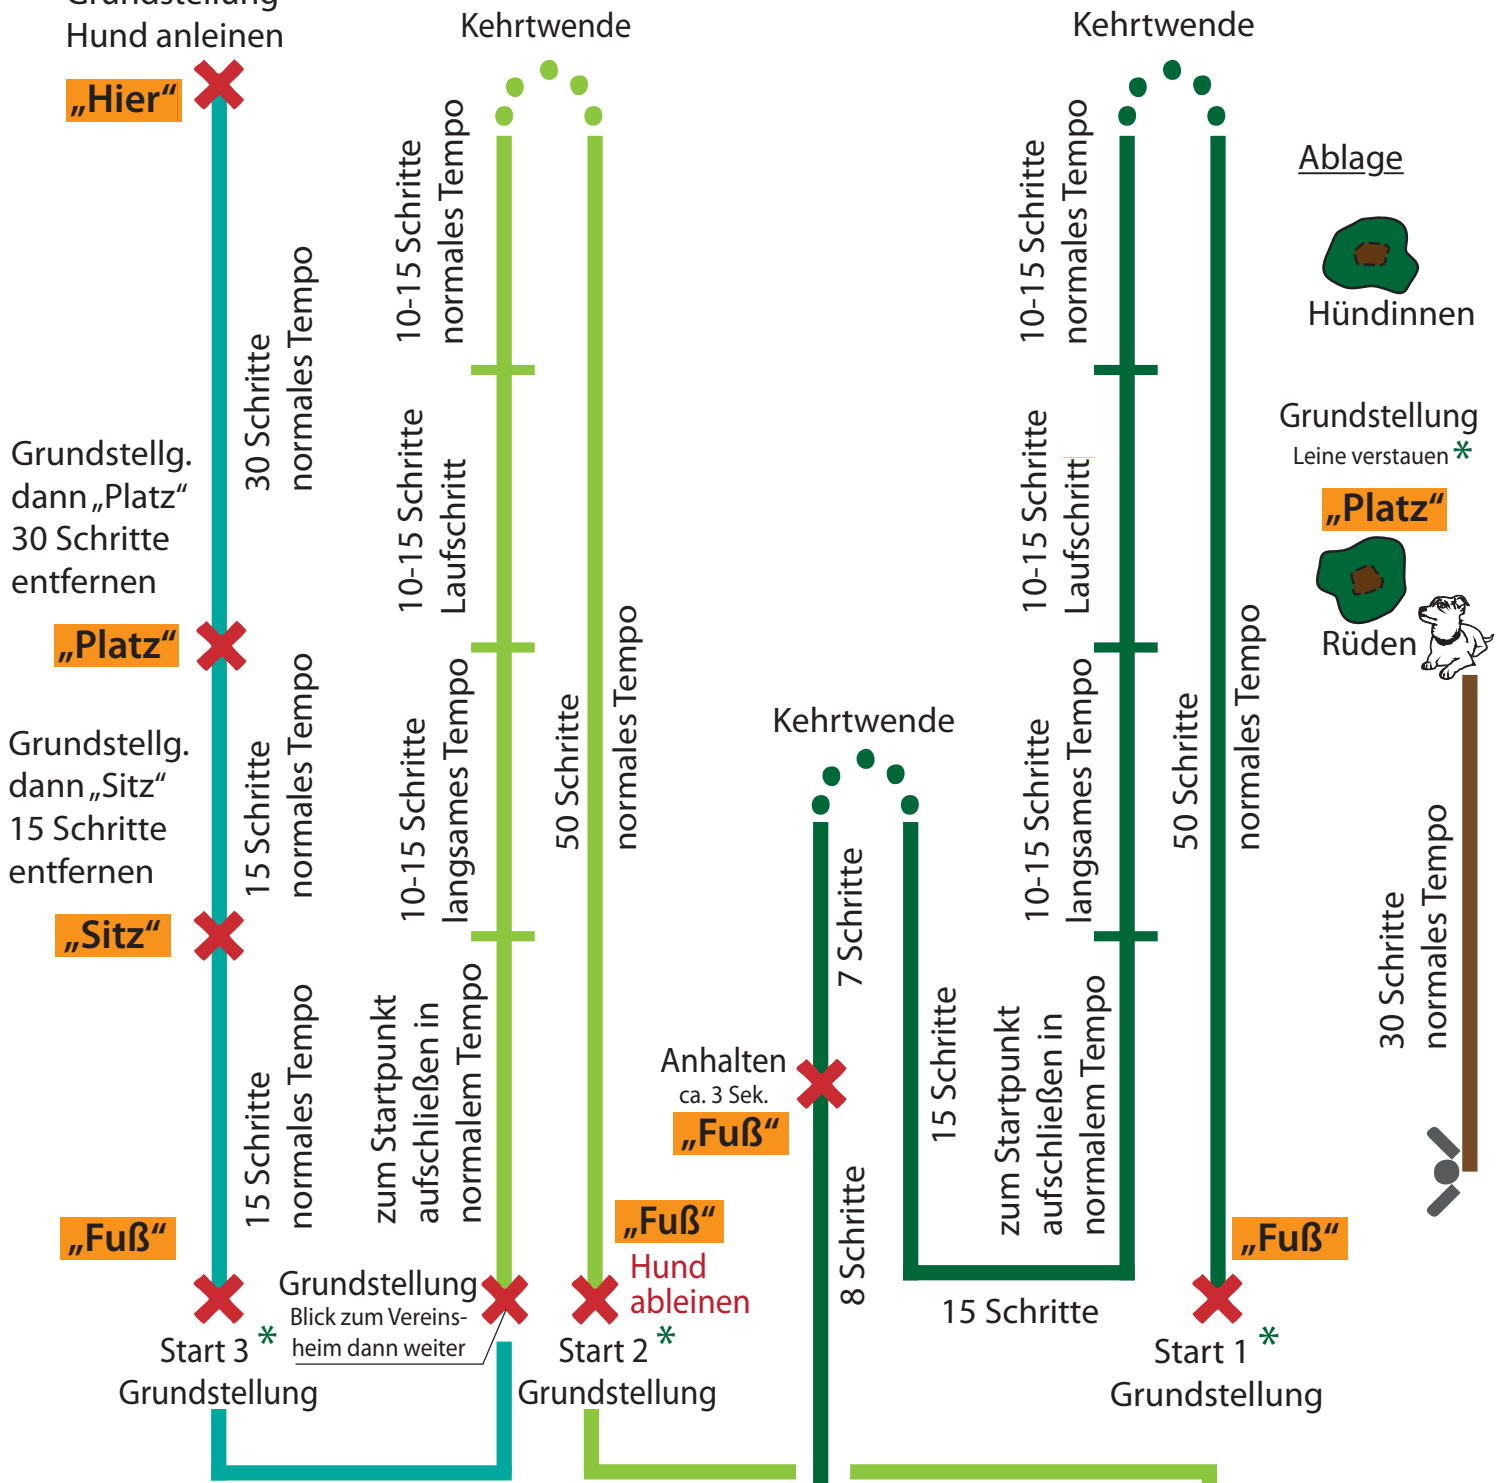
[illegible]
Hund anleinen
„Hier“

Kehrtwende

Kehrtwende

Ablage

Hündinnen

30 Schritte normales Tempo

10-15 Schritte normales Tempo

10-15 Schritte normales Tempo

Grundstellg. dann „Platz“ 30 Schritte entfernen

10-15 Schritte Laufschritt

10-15 Schritte Laufschritt

Grundstellung
Leine verstauen *
„Platz“

„Platz“

Rüden

15 Schritte normales Tempo

10-15 Schritte langsames Tempo

50 Schritte

normales Tempo

Kehrtwende

10-15 Schritte langsames Tempo

50 Schritte

normales Tempo

Grundstellg. dann „Sitz“ 15 Schritte entfernen

„Sitz“

7 Schritte

30 Schritte normales Tempo

15 Schritte normales Tempo

zum Startpunkt aufschließen in normalem Tempo

Anhalten
ca. 3 Sek.
„Fuß“

15 Schritte

zum Startpunkt aufschließen in normalem Tempo

„Fuß“

„Fuß“
Hund ableinen

8 Schritte

„Fuß“

Grundstellung
Blick zum Vereinsheim dann weiter

Start 3 *
Grundstellung

Start 2 *
Grundstellung

15 Schritte

Start 1 *
Grundstellung